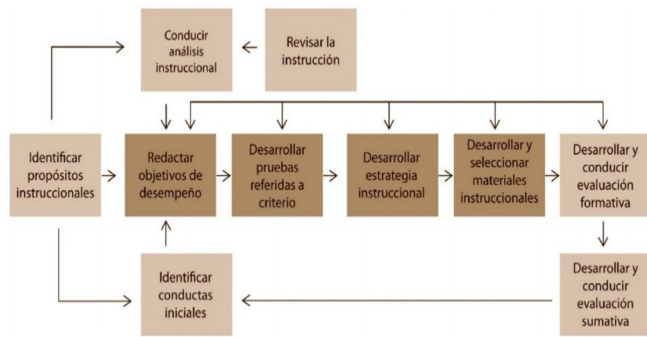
Conducir análisis instruccional

Revisar la instrucción

Identificar propósitos instruccionales

Redactar objetivos de desempeño

Desarrollar pruebas referidas a criterio

Desarrollar estrategia instruccional

Desarrollar y seleccionar materiales instruccionales

Desarrollar y conducir evaluación formativa

Identificar conductas iniciales

Desarrollar y conducir evaluación sumativa